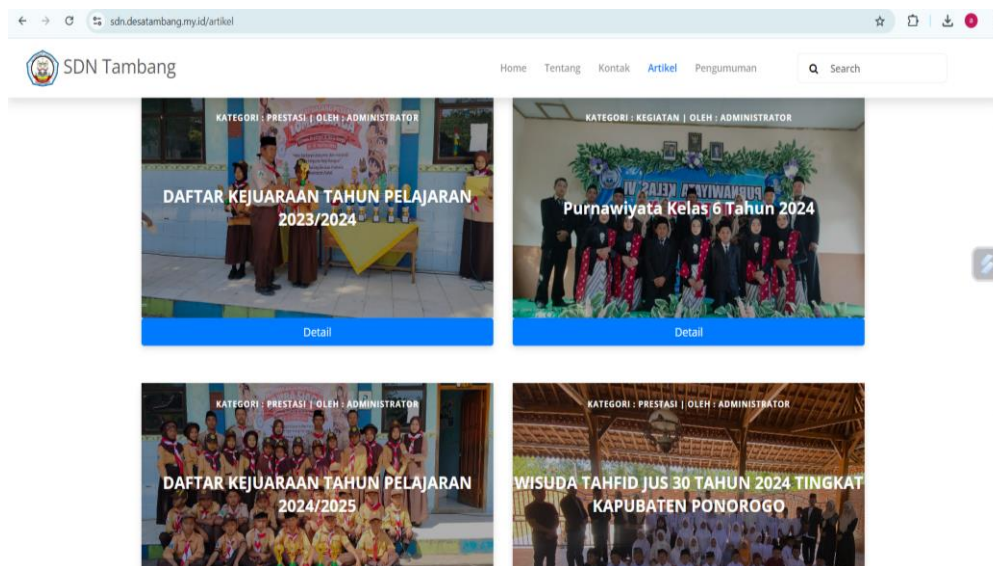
sdn.desatambang.my.id/artikel

SDN Tambang

Home Tentang Kontak Artikel Pengumuman

Search

KATEGORI : PRESTASI | OLEH : ADMINISTRATOR

DAFTAR KEJUARAAN TAHUN PELAJARAN 2023/2024

Detail

KATEGORI : KEGIATAN | OLEH : ADMINISTRATOR

Purnawiyata Kelas 6 Tahun 2024

Detail

KATEGORI : PRESTASI | OLEH : ADMINISTRATOR

DAFTAR KEJUARAAN TAHUN PELAJARAN 2024/2025

KATEGORI : PRESTASI | OLEH : ADMINISTRATOR

WISUDA TAHFID JUS 30 TAHUN 2024 TINGKAT KAPUBATEN PONOROGO